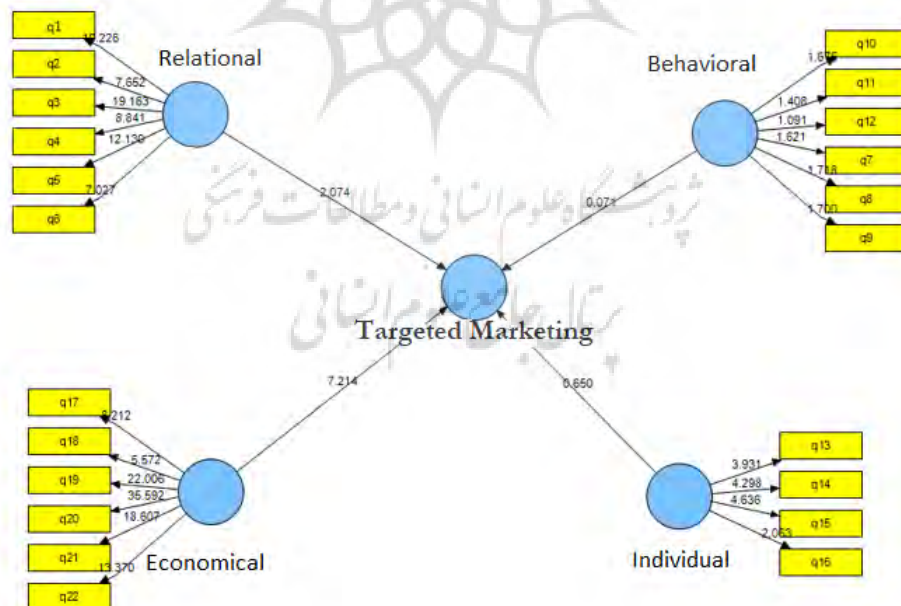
q1
q2
q3
q4
q5
q6
17.226
7.652
19.163
8.841
12.139
7.027
Relational

Behavioral
q10
q11
q12
q7
q8
q9
1.675
1.408
1.091
1.621
1.718
1.700

2.074
0.071

Targeted Marketing

7.214
0.650

q17
q18
q19
q20
q21
q22
8.212
5.572
22.006
35.592
18.607
13.370
Economical

q13
q14
q15
q16
3.931
4.298
4.636
2.063
Individual

پژوهشگاه علوم انسانی و مطالعات فرهنگی
پرتال جامع علوم انسانی